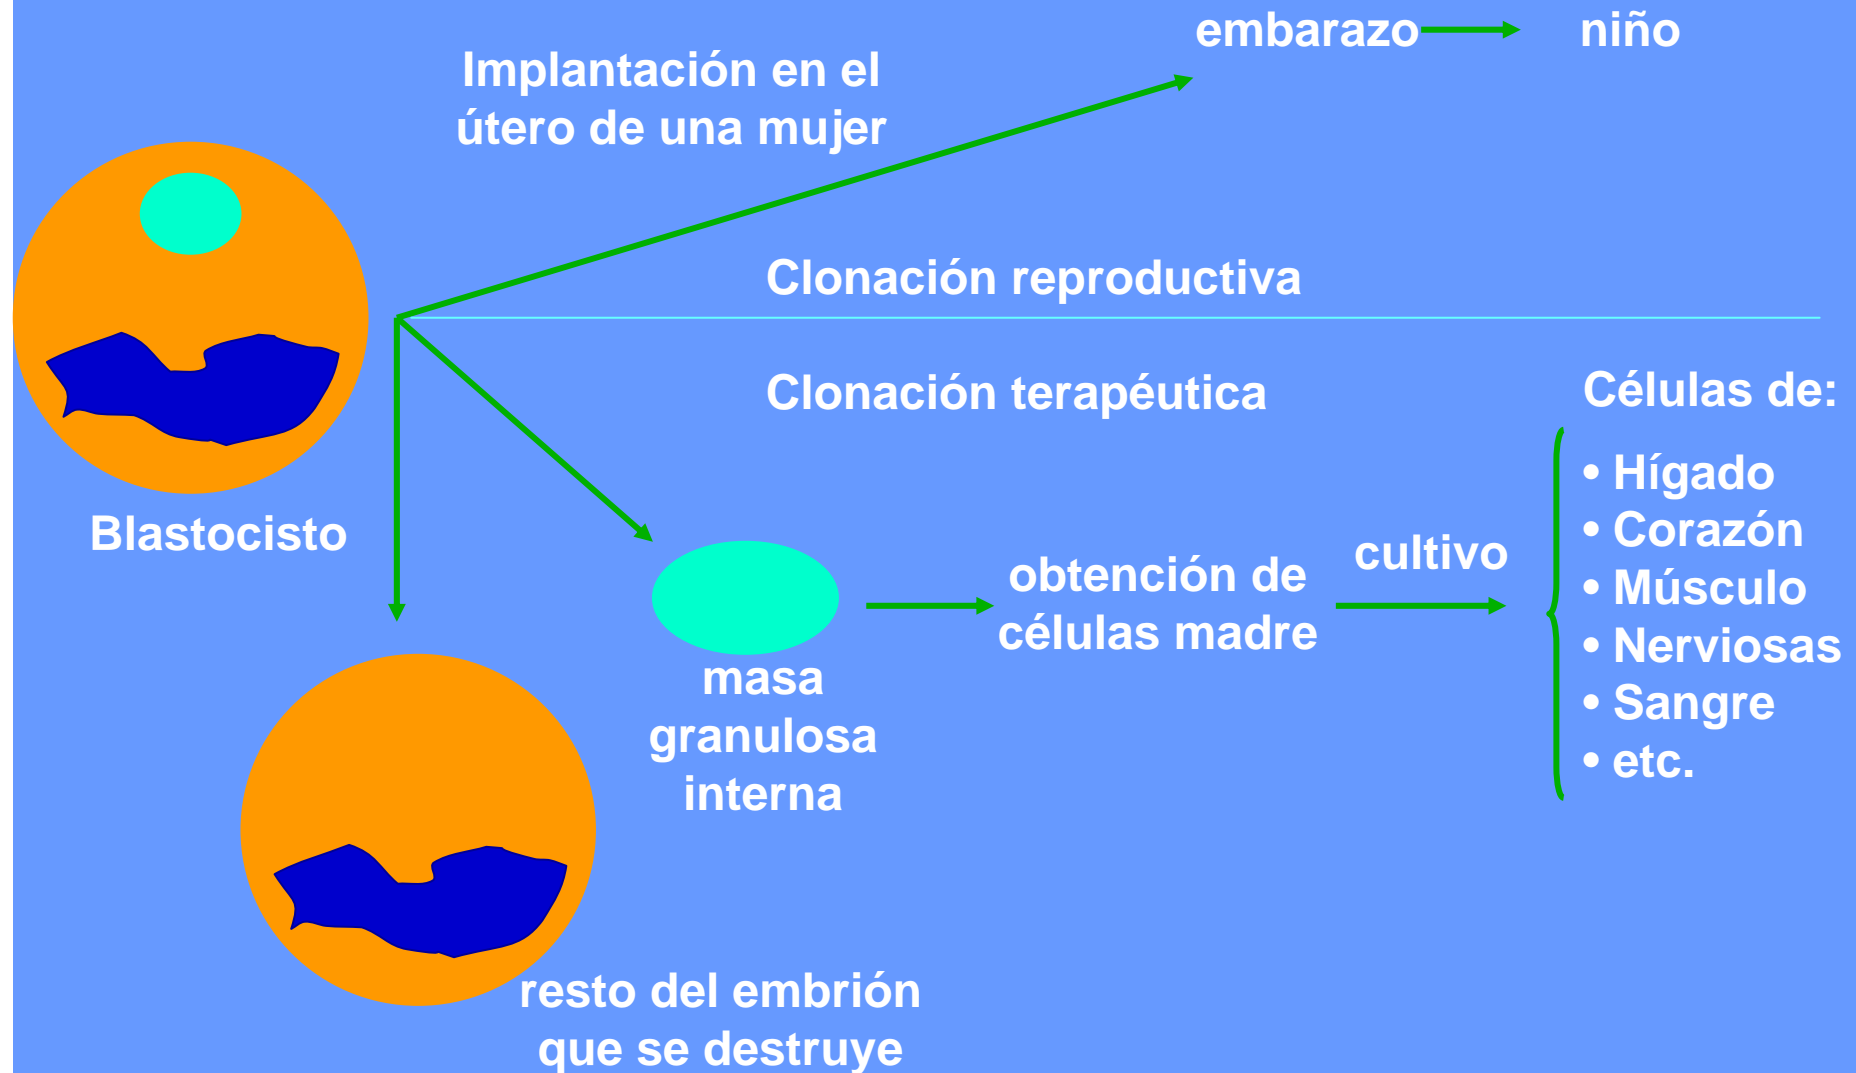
embarazo niño

Implantación en el útero de una mujer

Clonación reproductiva

Clonación terapéutica

Blastocisto

Células de:

• Hígado
• Corazón
• Músculo
• Nerviosas
• Sangre
• etc.

masa granulosa interna

obtención de células madre

cultivo

resto del embrión que se destruye